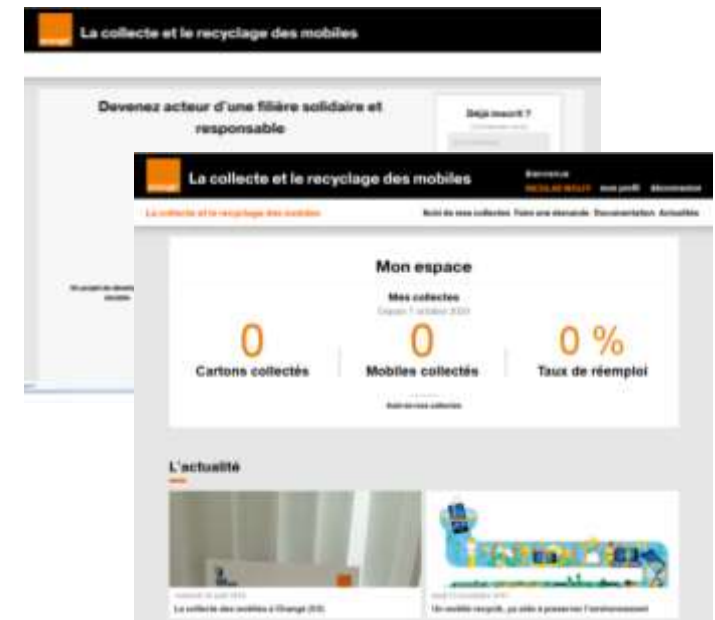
orange

La collecte et le recyclage des mobiles

Devenez acteur d'une filière solidaire et responsable

Déjà inscrit ?

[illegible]

orange

La collecte et le recyclage des mobiles

Bienvenue
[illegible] mon profil déconnexion

La collecte et le recyclage des mobiles

Suivi de vos collectes Faire une demande Documentation Actualités

Mon espace

Mes collectes
Depuis 7 octobre 2020

0
Cartons collectés

0
Mobiles collectés

0 %
Taux de réemploi

Suivi de vos collectes

L'actualité

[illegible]
La collecte des mobiles à Orange (53)

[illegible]
Un mobile recyclé, ça aide à préserver l'environnement